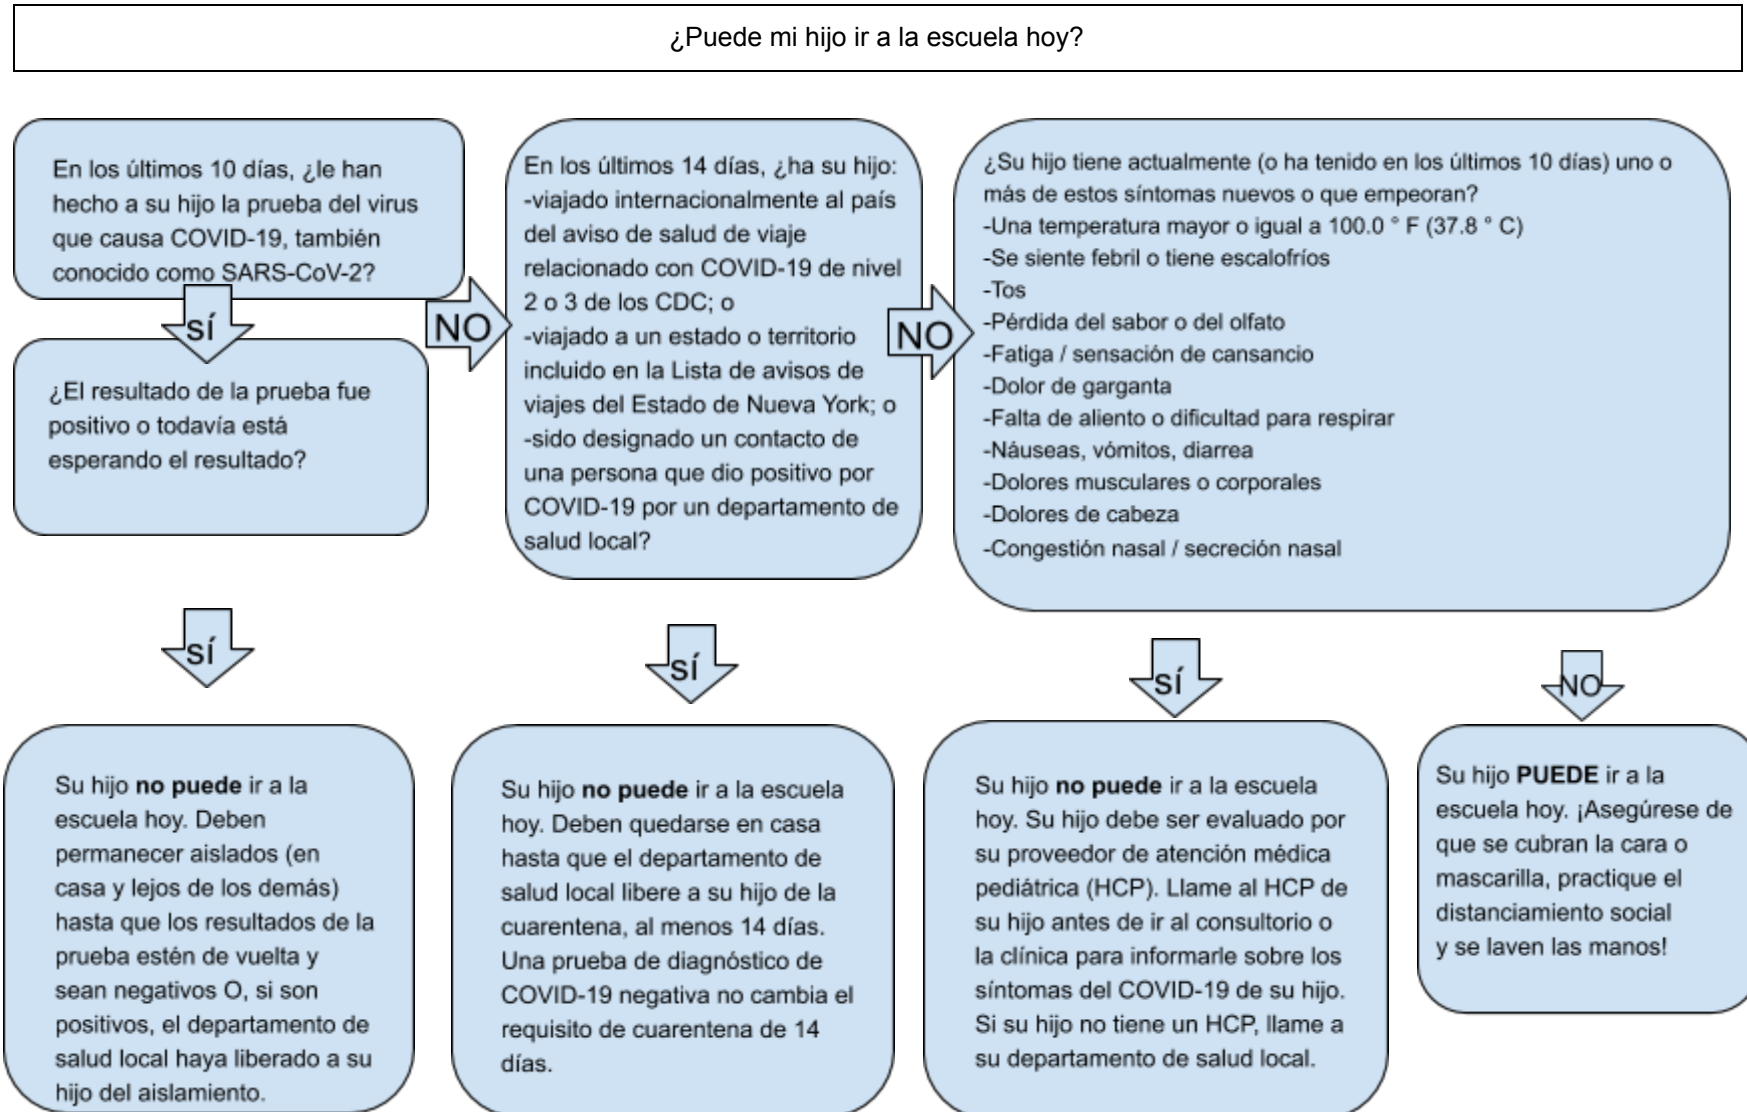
¿Puede mi hijo ir a la escuela hoy?

En los últimos 10 días, ¿le han hecho a su hijo la prueba del virus que causa COVID-19, también conocido como SARS-CoV-2?

SÍ

¿El resultado de la prueba fue positivo o todavía está esperando el resultado?

NO

En los últimos 14 días, ¿ha su hijo:
-viajado internacionalmente al país del aviso de salud de viaje relacionado con COVID-19 de nivel 2 o 3 de los CDC; o
-viajado a un estado o territorio incluido en la Lista de avisos de viajes del Estado de Nueva York; o
-sido designado un contacto de una persona que dio positivo por COVID-19 por un departamento de salud local?

NO

¿Su hijo tiene actualmente (o ha tenido en los últimos 10 días) uno o más de estos síntomas nuevos o que empeoran?
-Una temperatura mayor o igual a 100.0 ° F (37.8 ° C)
-Se siente febril o tiene escalofríos
-Tos
-Pérdida del sabor o del olfato
-Fatiga / sensación de cansancio
-Dolor de garganta
-Falta de aliento o dificultad para respirar
-Náuseas, vómitos, diarrea
-Dolores musculares o corporales
-Dolores de cabeza
-Congestión nasal / secreción nasal

SÍ

SÍ

SÍ

NO

Su hijo **no puede** ir a la escuela hoy. Deben permanecer aislados (en casa y lejos de los demás) hasta que los resultados de la prueba estén de vuelta y sean negativos O, si son positivos, el departamento de salud local haya liberado a su hijo del aislamiento.

Su hijo **no puede** ir a la escuela hoy. Deben quedarse en casa hasta que el departamento de salud local libere a su hijo de la cuarentena, al menos 14 días. Una prueba de diagnóstico de COVID-19 negativa no cambia el requisito de cuarentena de 14 días.

Su hijo **no puede** ir a la escuela hoy. Su hijo debe ser evaluado por su proveedor de atención médica pediátrica (HCP). Llame al HCP de su hijo antes de ir al consultorio o la clínica para informarle sobre los síntomas del COVID-19 de su hijo. Si su hijo no tiene un HCP, llame a su departamento de salud local.

Su hijo **PUEDE** ir a la escuela hoy. ¡Asegúrese de que se cubran la cara o mascarilla, practique el distanciamiento social y se laven las manos!